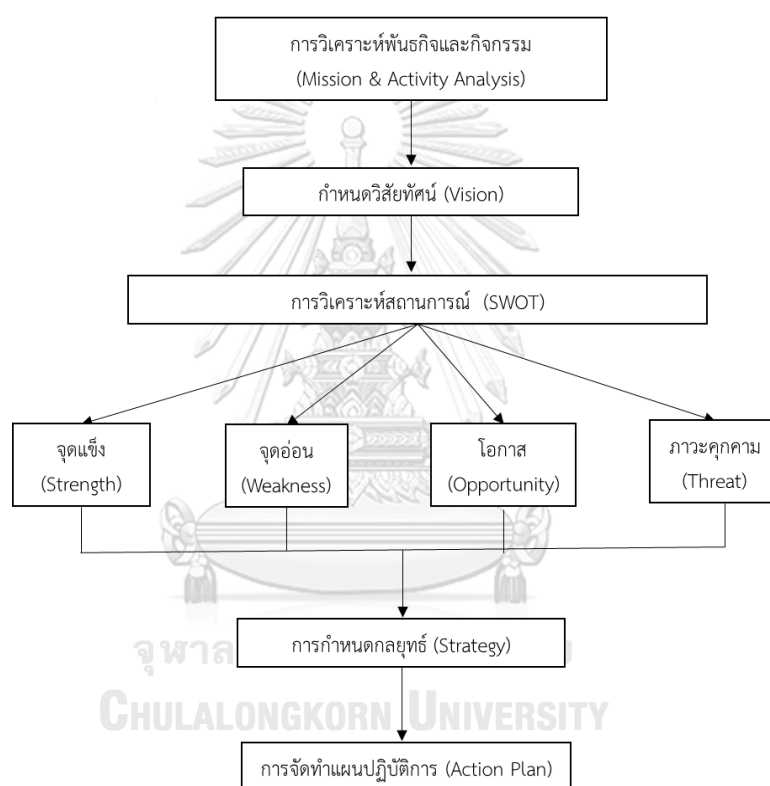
การวิเคราะห์พันธกิจและกิจกรรม
(Mission & Activity Analysis)

กำหนดวิสัยทัศน์ (Vision)

การวิเคราะห์สถานการณ์ (SWOT)

จุดแข็ง
(Strength)

จุดอ่อน
(Weakness)

โอกาส
(Opportunity)

ภาวะคุกคาม
(Threat)

การกำหนดกลยุทธ์ (Strategy)

การจัดทำแผนปฏิบัติการ (Action Plan)

จุฬาลงกรณ์มหาวิทยาลัย
CHULALONGKORN UNIVERSITY